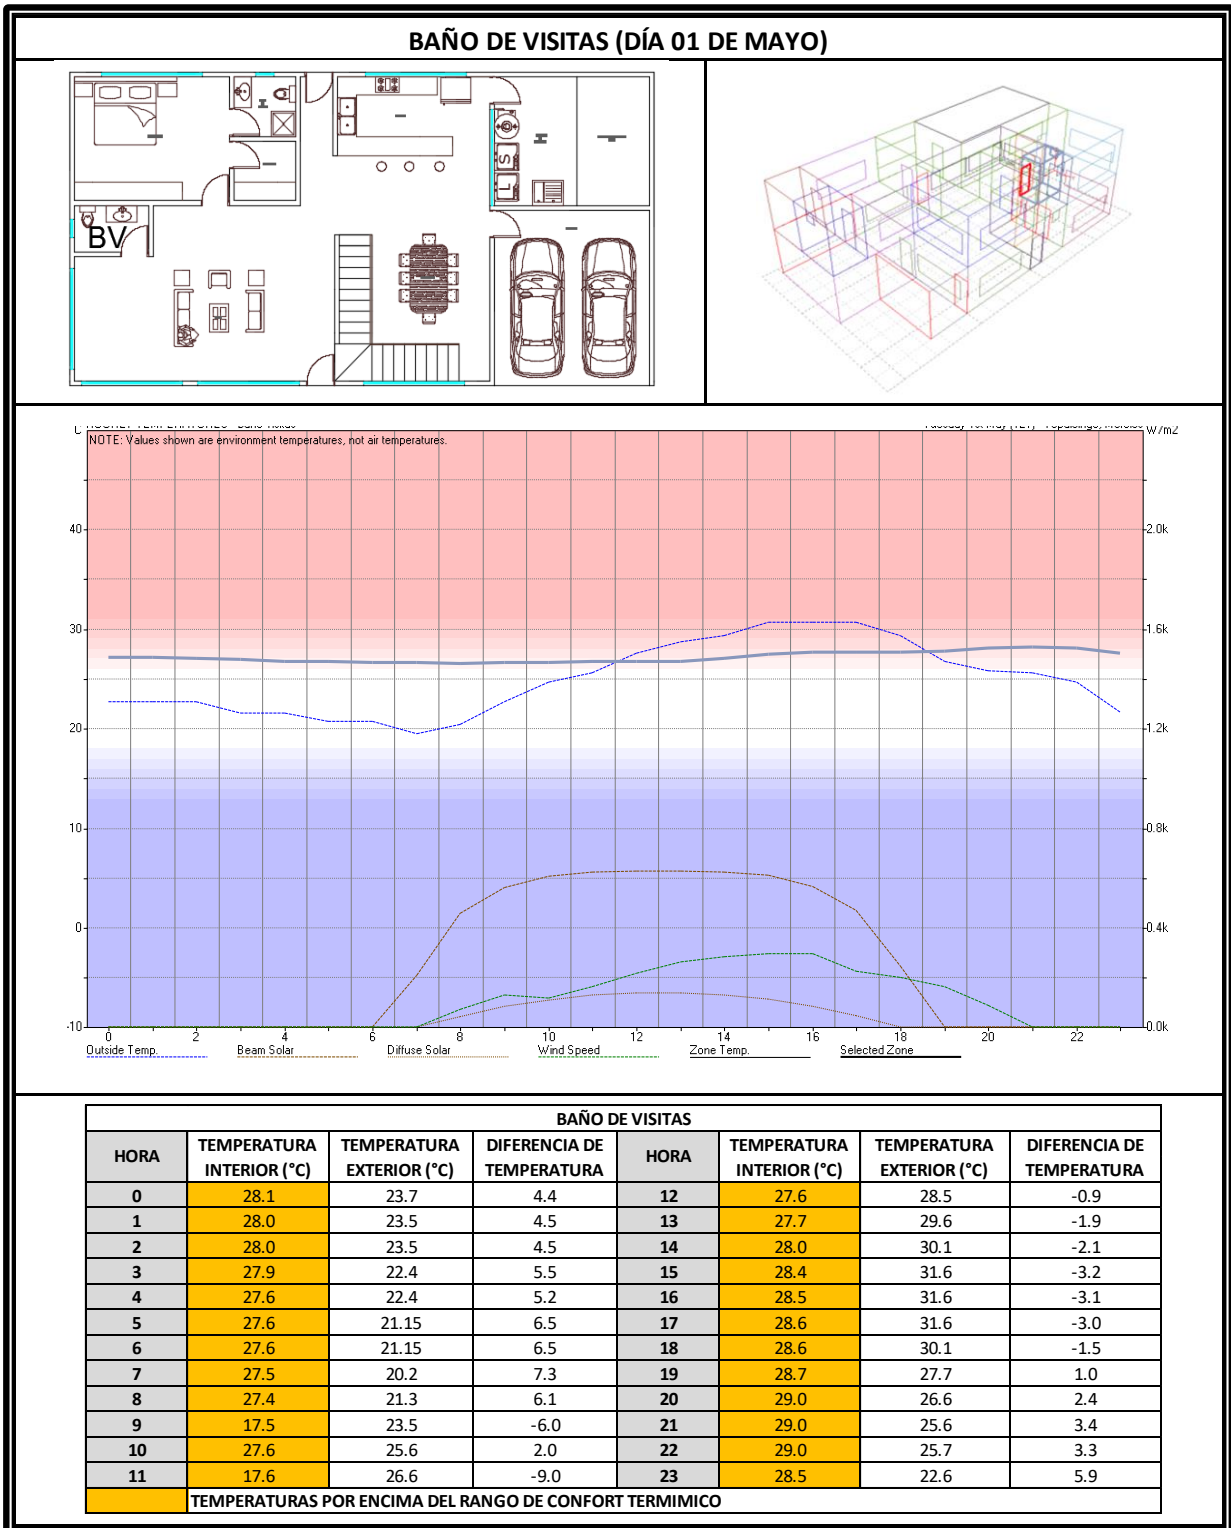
BAÑO DE VISITAS (DÍA 01 DE MAYO)

BV

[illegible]
NOTE: Values shown are environment temperatures, not air temperatures.
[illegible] W/m2

40
30
20
10
0
-10

2.0k
1.6k
1.2k
0.8k
0.4k
0.0k

0 2 4 6 8 10 12 14 16 18 20 22

Outside Temp. Beam Solar Diffuse Solar Wind Speed Zone Temp. Selected Zone

| BAÑO DE VISITAS | | | | | | | |
|---|---|---|---|---|---|---|---|
| HORA | TEMPERATURA INTERIOR (°C) | TEMPERATURA EXTERIOR (°C) | DIFERENCIA DE TEMPERATURA | HORA | TEMPERATURA INTERIOR (°C) | TEMPERATURA EXTERIOR (°C) | DIFERENCIA DE TEMPERATURA |
| 0 | 28.1 | 23.7 | 4.4 | 12 | 27.6 | 28.5 | -0.9 |
| 1 | 28.0 | 23.5 | 4.5 | 13 | 27.7 | 29.6 | -1.9 |
| 2 | 28.0 | 23.5 | 4.5 | 14 | 28.0 | 30.1 | -2.1 |
| 3 | 27.9 | 22.4 | 5.5 | 15 | 28.4 | 31.6 | -3.2 |
| 4 | 27.6 | 22.4 | 5.2 | 16 | 28.5 | 31.6 | -3.1 |
| 5 | 27.6 | 21.15 | 6.5 | 17 | 28.6 | 31.6 | -3.0 |
| 6 | 27.6 | 21.15 | 6.5 | 18 | 28.6 | 30.1 | -1.5 |
| 7 | 27.5 | 20.2 | 7.3 | 19 | 28.7 | 27.7 | 1.0 |
| 8 | 27.4 | 21.3 | 6.1 | 20 | 29.0 | 26.6 | 2.4 |
| 9 | 17.5 | 23.5 | -6.0 | 21 | 29.0 | 25.6 | 3.4 |
| 10 | 27.6 | 25.6 | 2.0 | 22 | 29.0 | 25.7 | 3.3 |
| 11 | 17.6 | 26.6 | -9.0 | 23 | 28.5 | 22.6 | 5.9 |
| | TEMPERATURAS POR ENCIMA DEL RANGO DE CONFORT TERMIMICO | | | | | | |